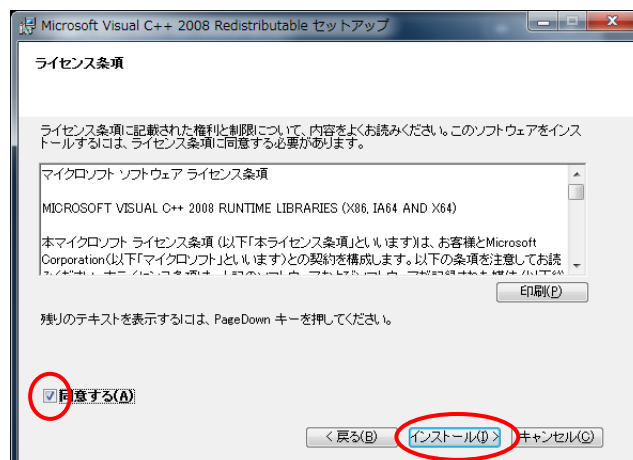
Microsoft Visual C++ 2008 Redistributable セットアップ

ライセンス条項

ライセンス条項に記載された権利と制限について、内容をよくお読みください。このソフトウェアをインストールするには、ライセンス条項に同意する必要があります。

マイクロソフト ソフトウェア ライセンス条項

MICROSOFT VISUAL C++ 2008 RUNTIME LIBRARIES (X86, IA64 AND X64)

本マイクロソフト ライセンス条項 (以下「本ライセンス条項」といいます) は、お客様とMicrosoft Corporation (以下「マイクロソフト」といいます) との契約を構成します。以下の条項を注意してお読み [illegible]

印刷(P)

残りのテキストを表示するには、PageDown キーを押してください。

同意する(A)

< 戻る(B)
インストール(I) >
キャンセル(C)